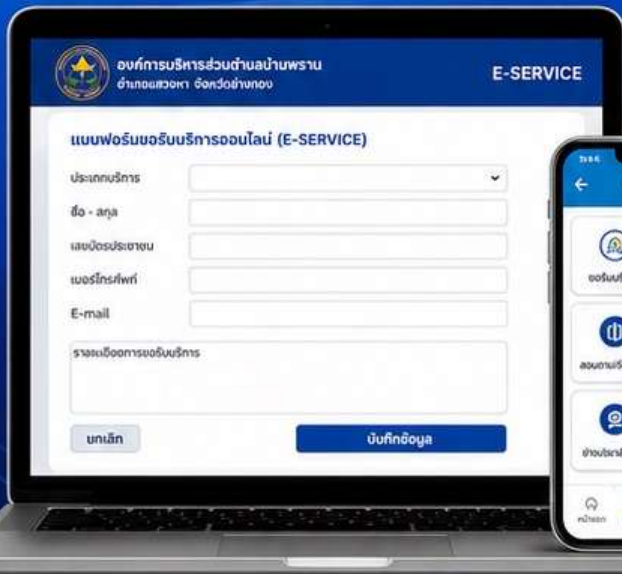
องค์การบริหารส่วนตำบลบ้านพราน
อำเภอแสวงหา จังหวัดอ่างทอง

E-SERVICE

แบบฟอร์มขอรับบริการออนไลน์ (E-SERVICE)

ประเภทบริการ

ชื่อ - สกุล

เลขบัตรประชาชน

เบอร์โทรศัพท์

E-mail

รายละเอียดการขอรับบริการ

ยกเลิก

บันทึกข้อมูล

ขอรับบ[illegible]

สอบถามบริ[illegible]

ข่าวประกาศ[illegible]

หน้าแรก